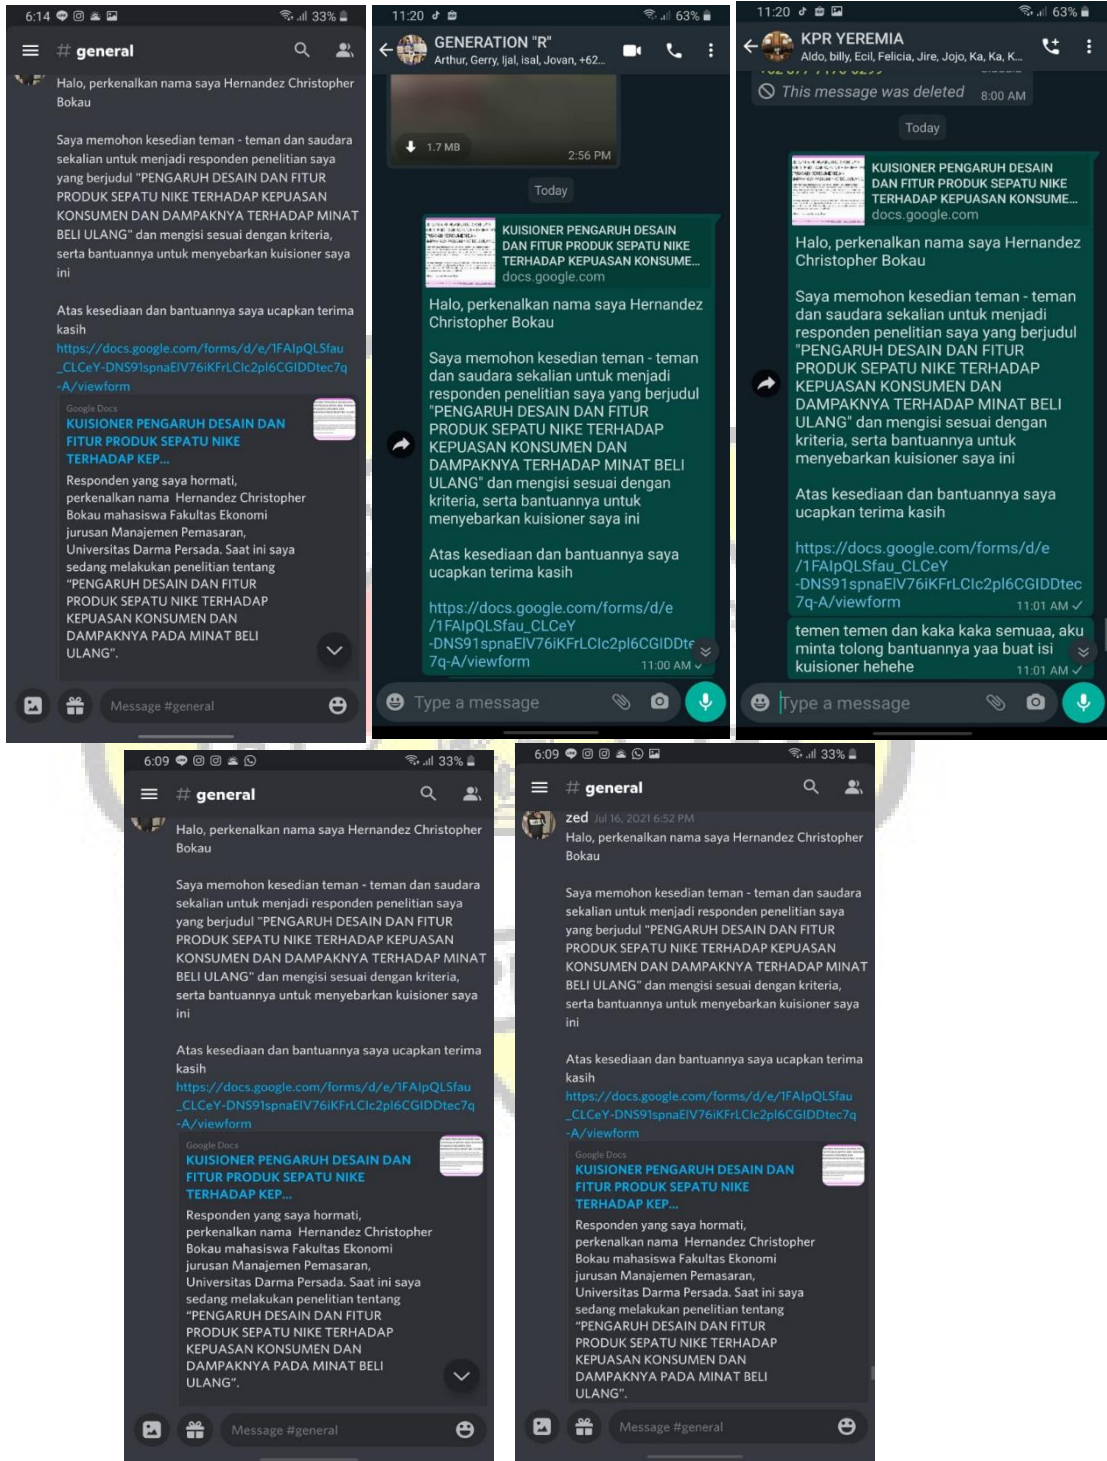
6:14 33%

# general

Halo, perkenalkan nama saya Hernandez Christopher Bokau

Saya memohon kesedian teman - teman dan saudara sekalian untuk menjadi responden penelitian saya yang berjudul "PENGARUH DESAIN DAN FITUR PRODUK SEPATU NIKE TERHADAP KEPUASAN KONSUMEN DAN DAMPAKNYA TERHADAP MINAT BELI ULANG" dan mengisi sesuai dengan kriteria, serta bantuannya untuk menyebarkan kuisioner saya ini

Atas kesediaan dan bantuannya saya ucapkan terima kasih
https://docs.google.com/forms/d/e/1FAIpQLSfau_CLCeY-DNS91spnaEIV76iKFrLClc2pl6CGIDDtec7q-A/viewform

Google Docs
KUISIONER PENGARUH DESAIN DAN FITUR PRODUK SEPATU NIKE TERHADAP KEP...
Responden yang saya hormati, perkenalkan nama Hernandez Christopher Bokau mahasiswa Fakultas Ekonomi jurusan Manajemen Pemasaran, Universitas Darma Persada. Saat ini saya sedang melakukan penelitian tentang "PENGARUH DESAIN DAN FITUR PRODUK SEPATU NIKE TERHADAP KEPUASAN KONSUMEN DAN DAMPAKNYA PADA MINAT BELI ULANG".

Message #general

11:20 63%

GENERATION "R"
Arthur, Gerry, Ijal, isal, Jovan, +62...

1.7 MB 2:56 PM

Today

KUISIONER PENGARUH DESAIN DAN FITUR PRODUK SEPATU NIKE TERHADAP KEPUASAN KONSUME...
docs.google.com

Halo, perkenalkan nama saya Hernandez Christopher Bokau

Saya memohon kesedian teman - teman dan saudara sekalian untuk menjadi responden penelitian saya yang berjudul "PENGARUH DESAIN DAN FITUR PRODUK SEPATU NIKE TERHADAP KEPUASAN KONSUMEN DAN DAMPAKNYA TERHADAP MINAT BELI ULANG" dan mengisi sesuai dengan kriteria, serta bantuannya untuk menyebarkan kuisioner saya ini

Atas kesediaan dan bantuannya saya ucapkan terima kasih

https://docs.google.com/forms/d/e/1FAIpQLSfau_CLCeY-DNS91spnaEIV76iKFrLClc2pl6CGIDDte7q-A/viewform 11:00 AM

Type a message

11:20 63%

KPR YEREMIA
Aldo, billy, Ecil, Felicia, Jire, Jojo, Ka, Ka, K...

This message was deleted 8:00 AM

Today

KUISIONER PENGARUH DESAIN DAN FITUR PRODUK SEPATU NIKE TERHADAP KEPUASAN KONSUME...
docs.google.com

Halo, perkenalkan nama saya Hernandez Christopher Bokau

Saya memohon kesedian teman - teman dan saudara sekalian untuk menjadi responden penelitian saya yang berjudul "PENGARUH DESAIN DAN FITUR PRODUK SEPATU NIKE TERHADAP KEPUASAN KONSUMEN DAN DAMPAKNYA TERHADAP MINAT BELI ULANG" dan mengisi sesuai dengan kriteria, serta bantuannya untuk menyebarkan kuisioner saya ini

Atas kesediaan dan bantuannya saya ucapkan terima kasih

https://docs.google.com/forms/d/e/1FAIpQLSfau_CLCeY-DNS91spnaEIV76iKFrLClc2pl6CGIDDtec7q-A/viewform 11:01 AM

temen temen dan kaka kaka semuaa, aku minta tolong bantuannya yaa buat isi kuisioner hehehe 11:01 AM

Type a message

6:09 33%

# general

Halo, perkenalkan nama saya Hernandez Christopher Bokau

Saya memohon kesedian teman - teman dan saudara sekalian untuk menjadi responden penelitian saya yang berjudul "PENGARUH DESAIN DAN FITUR PRODUK SEPATU NIKE TERHADAP KEPUASAN KONSUMEN DAN DAMPAKNYA TERHADAP MINAT BELI ULANG" dan mengisi sesuai dengan kriteria, serta bantuannya untuk menyebarkan kuisioner saya ini

Atas kesediaan dan bantuannya saya ucapkan terima kasih
https://docs.google.com/forms/d/e/1FAIpQLSfau_CLCeY-DNS91spnaEIV76iKFrLClc2pl6CGIDDtec7q-A/viewform

Google Docs
KUISIONER PENGARUH DESAIN DAN FITUR PRODUK SEPATU NIKE TERHADAP KEP...
Responden yang saya hormati, perkenalkan nama Hernandez Christopher Bokau mahasiswa Fakultas Ekonomi jurusan Manajemen Pemasaran, Universitas Darma Persada. Saat ini saya sedang melakukan penelitian tentang "PENGARUH DESAIN DAN FITUR PRODUK SEPATU NIKE TERHADAP KEPUASAN KONSUMEN DAN DAMPAKNYA PADA MINAT BELI ULANG".

Message #general

6:09 33%

# general

zed Jul 16, 2021 6:52 PM
Halo, perkenalkan nama saya Hernandez Christopher Bokau

Saya memohon kesedian teman - teman dan saudara sekalian untuk menjadi responden penelitian saya yang berjudul "PENGARUH DESAIN DAN FITUR PRODUK SEPATU NIKE TERHADAP KEPUASAN KONSUMEN DAN DAMPAKNYA TERHADAP MINAT BELI ULANG" dan mengisi sesuai dengan kriteria, serta bantuannya untuk menyebarkan kuisioner saya ini

Atas kesediaan dan bantuannya saya ucapkan terima kasih
https://docs.google.com/forms/d/e/1FAIpQLSfau_CLCeY-DNS91spnaEIV76iKFrLClc2pl6CGIDDtec7q-A/viewform

Google Docs
KUISIONER PENGARUH DESAIN DAN FITUR PRODUK SEPATU NIKE TERHADAP KEP...
Responden yang saya hormati, perkenalkan nama Hernandez Christopher Bokau mahasiswa Fakultas Ekonomi jurusan Manajemen Pemasaran, Universitas Darma Persada. Saat ini saya sedang melakukan penelitian tentang "PENGARUH DESAIN DAN FITUR PRODUK SEPATU NIKE TERHADAP KEPUASAN KONSUMEN DAN DAMPAKNYA PADA MINAT BELI ULANG".

Message #general